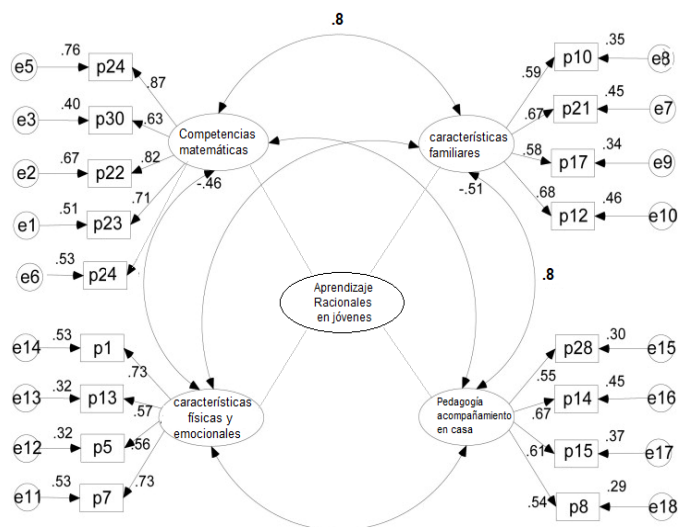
.8

e5 .76 p24 .87
e3 .40 p30 .63
e2 .67 p22 .82
e1 .51 p23 .71
e6 .53 p24

Competencias matemáticas

-.46

características familiares

-.51

.35 p10 e8 .59
.45 p21 e7 .67
.34 p17 e9 .58
.46 p12 e10 .68

Aprendizaje Racionales en jóvenes

.8

e14 .53 p1 .73
e13 .32 p13 .57
e12 .32 p5 .56
e11 .53 p7 .73

características físicas y emocionales

Pedagogía acompañamiento en casa

.30 p28 e15 .55
.45 p14 e16 .67
.37 p15 e17 .61
.29 p8 e18 .54